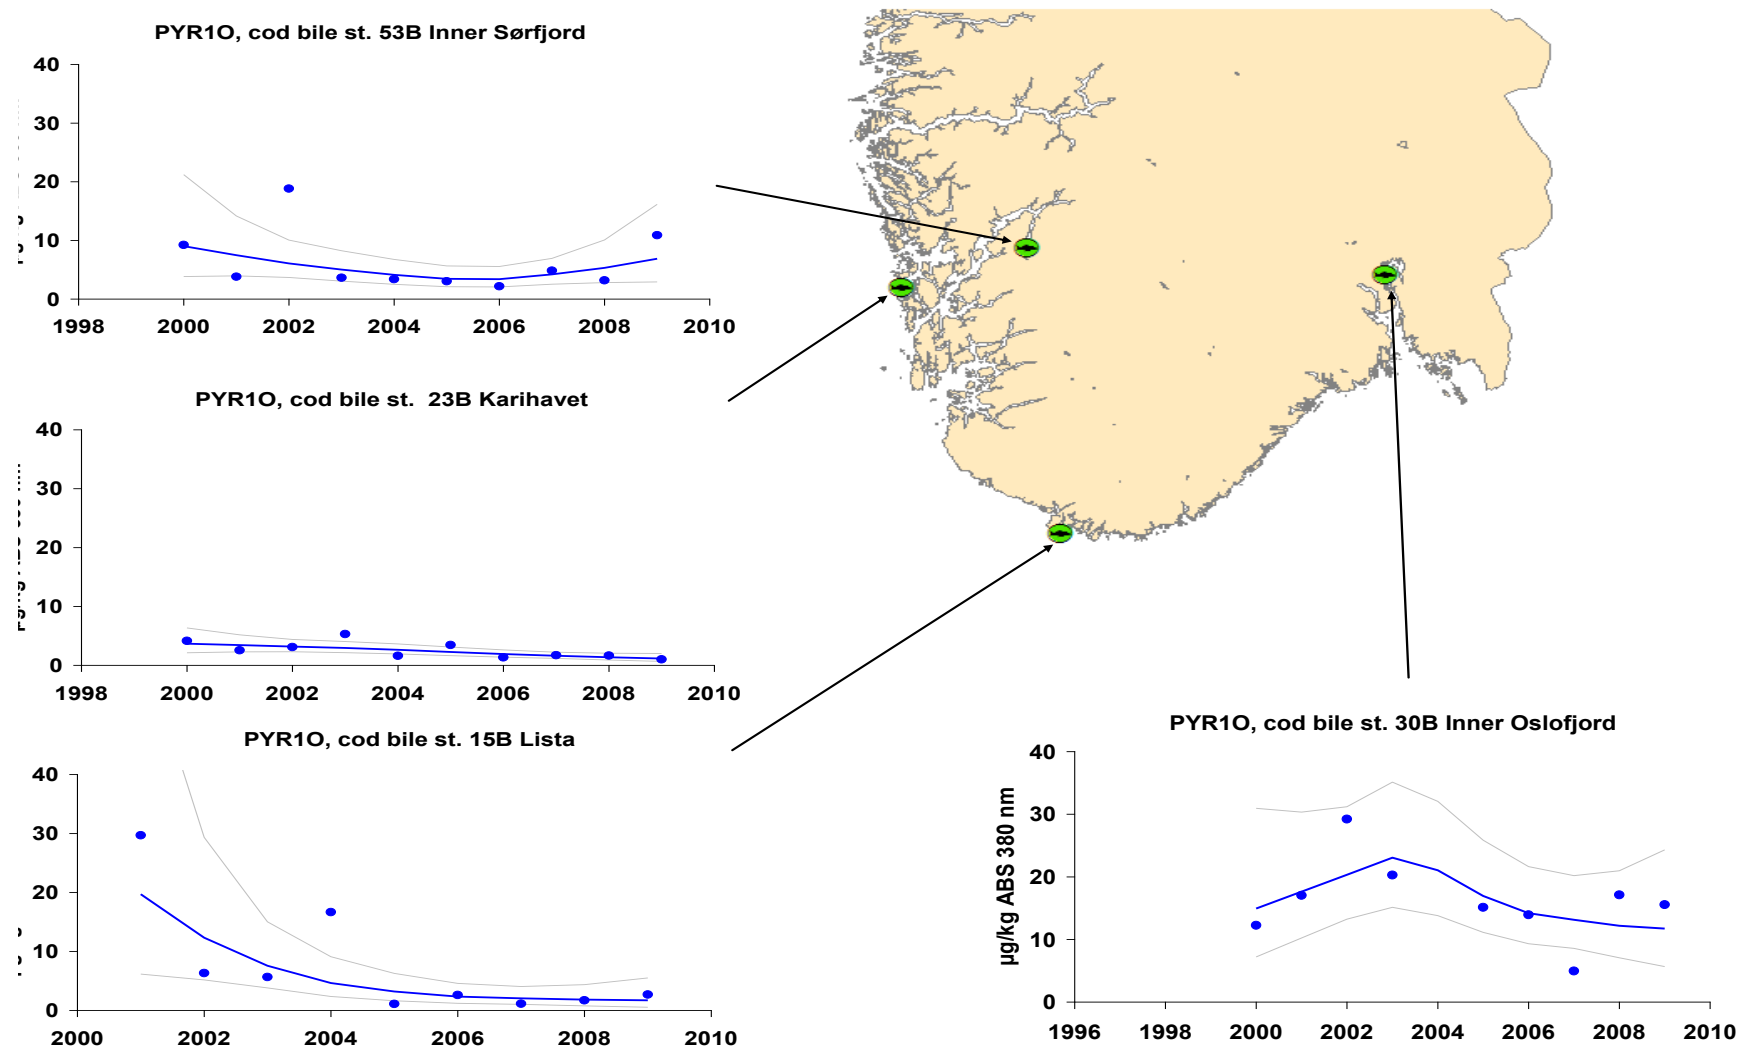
PYR1O, cod bile st. 53B Inner Sørfjord

40
30
20
10
0
1998
2000
2002
2004
2006
2008
2010

PYR1O, cod bile st. 23B Karihavet

40
30
20
10
0
1998
2000
2002
2004
2006
2008
2010

PYR1O, cod bile st. 15B Lista

40
30
20
10
0
2000
2002
2004
2006
2008
2010

PYR1O, cod bile st. 30B Inner Oslofjord

µg/kg ABS 380 nm

40
30
20
10
0
1996
1998
2000
2002
2004
2006
2008
2010